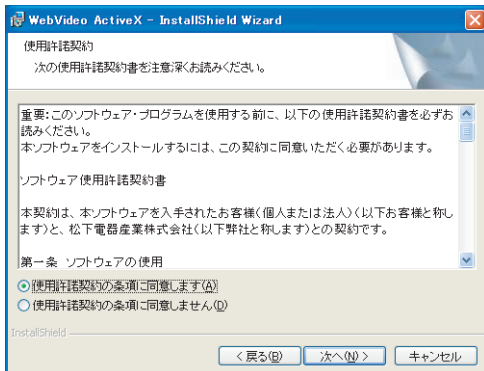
WebVideo ActiveX - InstallShield Wizard

使用許諾契約
次の使用許諾契約書を注意深くお読みください。

重要：このソフトウェア・プログラムを使用する前に、以下の使用許諾契約書を必ずお読みください。
本ソフトウェアをインストールするには、この契約に同意いただく必要があります。

ソフトウェア使用許諾契約書

本契約は、本ソフトウェアを入手されたお客様（個人または法人）（以下お客様と称します）と、松下電器産業株式会社（以下弊社と称します）との契約です。

第一条　ソフトウェアの使用

使用許諾契約の条項に同意します(A)
使用許諾契約の条項に同意しません(D)

InstallShield

< 戻る(B)　次へ(N) >　キャンセル